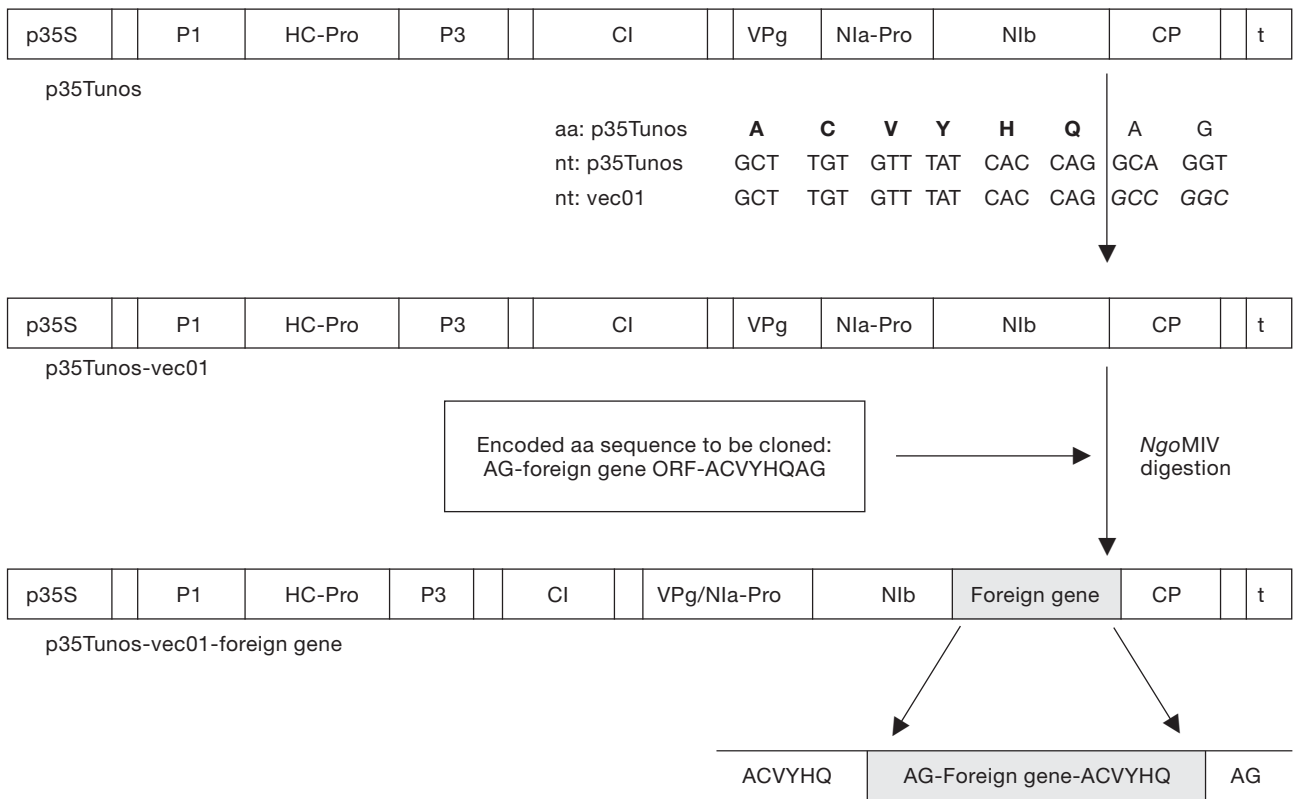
| p35S | | P1 | HC-Pro | P3 | | CI | | VPg | NIa-Pro | NIb | CP | | t |
|---|---|---|---|---|---|---|---|---|---|---|---|---|---|

p35Tunos

| | | | | | | | | |
|---|---|---|---|---|---|---|---|---|
| aa: p35Tunos | **A** | **C** | **V** | **Y** | **H** | **Q** | A | G |
| nt: p35Tunos | GCT | TGT | GTT | TAT | CAC | CAG | GCA | GGT |
| nt: vec01 | GCT | TGT | GTT | TAT | CAC | CAG | *GCC* | *GGC* |

| p35S | | P1 | HC-Pro | P3 | | CI | | VPg | NIa-Pro | NIb | CP | | t |
|---|---|---|---|---|---|---|---|---|---|---|---|---|---|

p35Tunos-vec01

Encoded aa sequence to be cloned: AG-foreign gene ORF-ACVYHQAG

*Ngo*MIV digestion

| p35S | | P1 | HC-Pro | P3 | | CI | | VPg/NIa-Pro | NIb | Foreign gene | CP | | t |
|---|---|---|---|---|---|---|---|---|---|---|---|---|---|

p35Tunos-vec01-foreign gene

| ACVYHQ | AG-Foreign gene-ACVYHQ | AG |
|---|---|---|